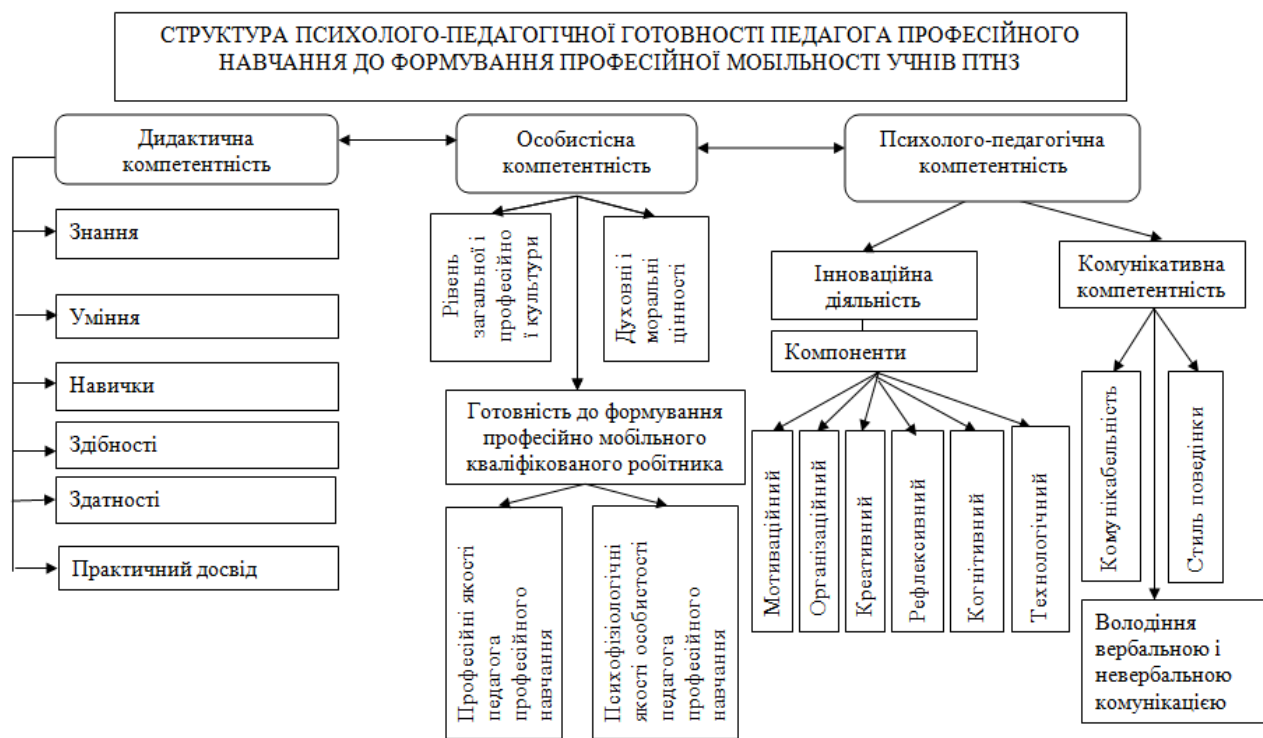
СТРУКТУРА ПСИХОЛОГО-ПЕДАГОГІЧНОЇ ГОТОВНОСТІ ПЕДАГОГА ПРОФЕСІЙНОГО НАВЧАННЯ ДО ФОРМУВАННЯ ПРОФЕСІЙНОЇ МОБІЛЬНОСТІ УЧНІВ ПТНЗ

Дидактична компетентність

Знання

Уміння

Навички

Здібності

Здатності

Практичний досвід

Особистісна компетентність

Рівень загальної і професійної культури

Духовні і моральні цінності

Готовність до формування професійно мобільного кваліфікованого робітника

Професійні якості педагога професійного навчання

Психофізіологічні якості особистості педагога професійного навчання

Психолого-педагогічна компетентність

Інноваційна діяльність

Компоненти

Мотиваційний

Організаційний

Креативний

Рефлексивний

Когнітивний

Технологічний

Комунікативна компетентність

Комунікабельність

Стиль поведінки

Володіння вербальною і невербальною комунікацією